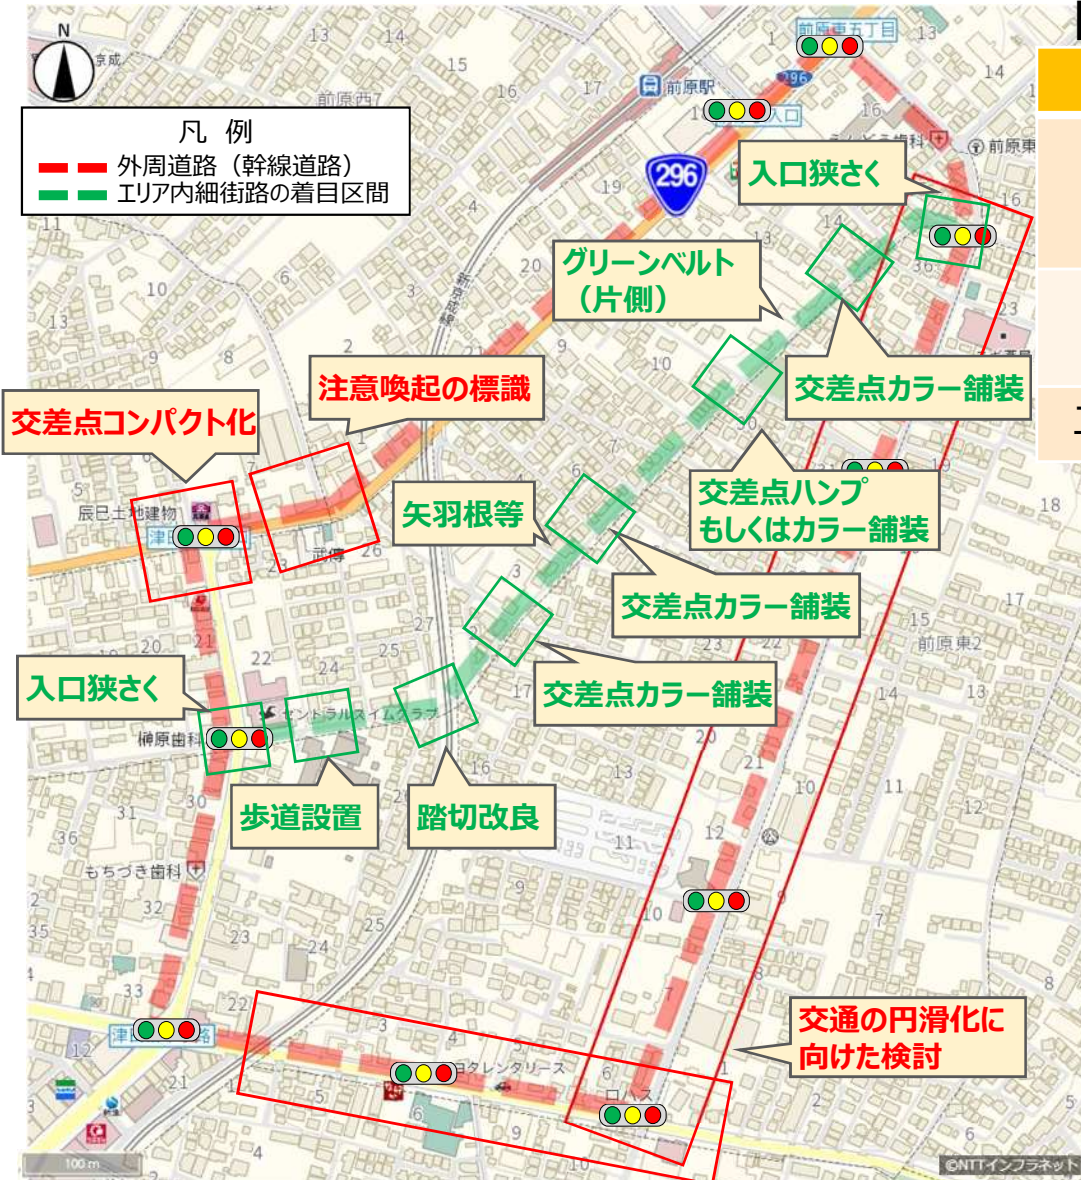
凡 例
外周道路（幹線道路）
エリア内細街路の着目区間

入口狭さく
グリーンベルト（片側）
交差点カラー舗装
注意喚起の標識
交差点コンパクト化
交差点ハンプもしくはカラー舗装
矢羽根等
交差点カラー舗装
交差点カラー舗装
入口狭さく
歩道設置
踏切改良
交通の円滑化に向けた検討

前原駅
前原東五丁目
296
前原西7
辰巳土地建物
セントラルスイムクラブ
榊原歯科
もちづき歯科
前原東2
100 m
©NTTインフラネット